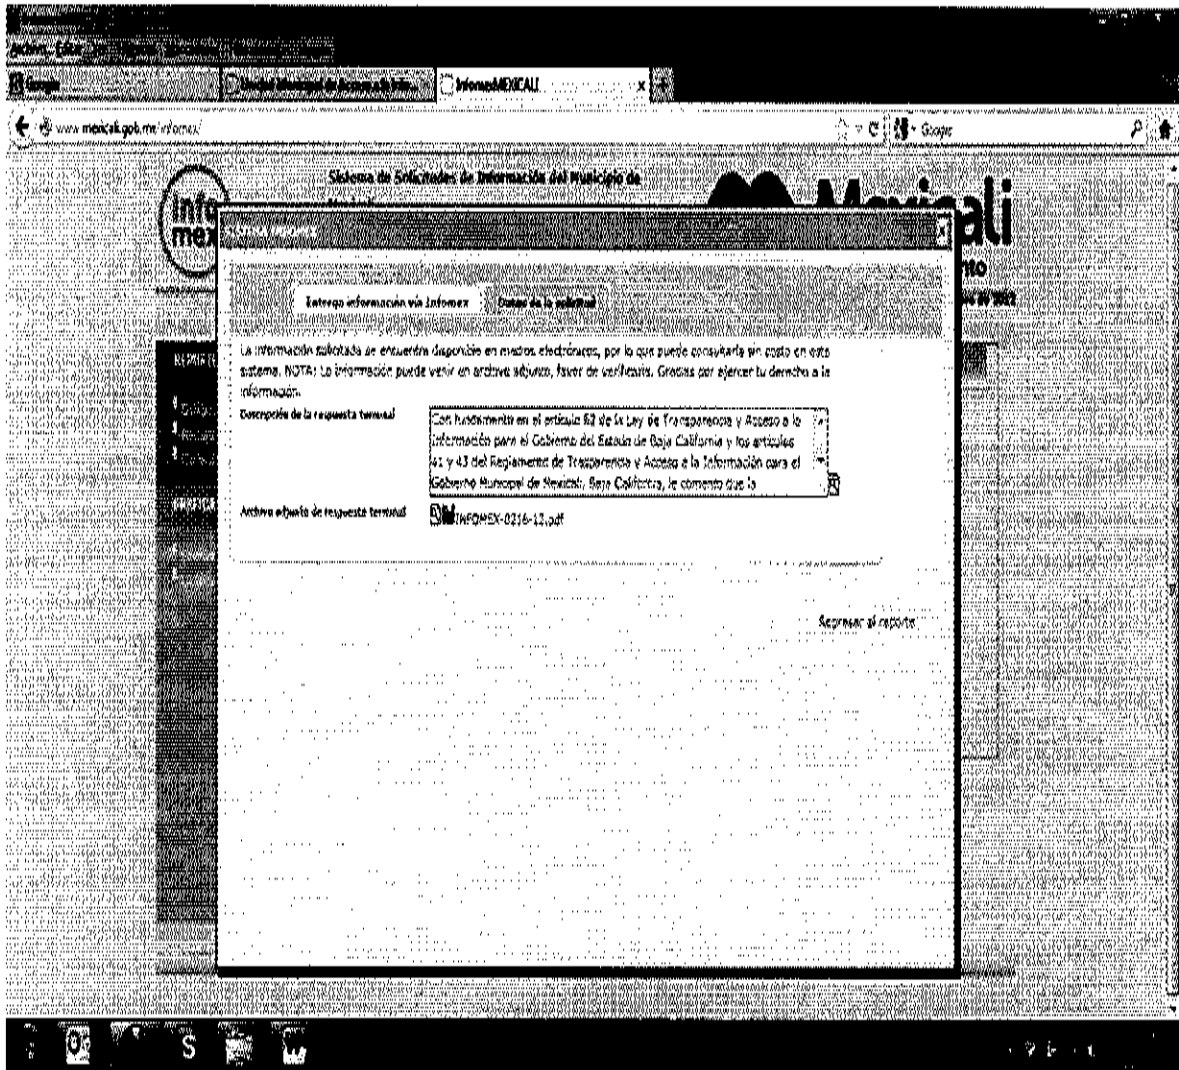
Google
InfomexMEXICALI

www.mexicali.gob.mx/infomex/

Google

Sistema de Solicitudes de Información del Municipio de

Mexicali

Entrega información vía Infomex

Datos de la solicitud

La información solicitada se encuentra disponible en medios electrónicos, por lo que puede consultarla sin costo en este sistema. NOTA: La información puede venir en archivo adjunto, favor de verificarlo. Gracias por ejercer tu derecho a la información.

Descripción de la respuesta terminal

Con fundamento en el artículo 52 de la Ley de Transparencia y Acceso a la Información para el Gobierno del Estado de Baja California y los artículos 41 y 43 del Reglamento de Transparencia y Acceso a la Información para el Gobierno Municipal de Mexicali, Baja California, le comento que la

Archivo adjunto de respuesta terminal

INFOMEX-0216-12.pdf

Regresar al reporte